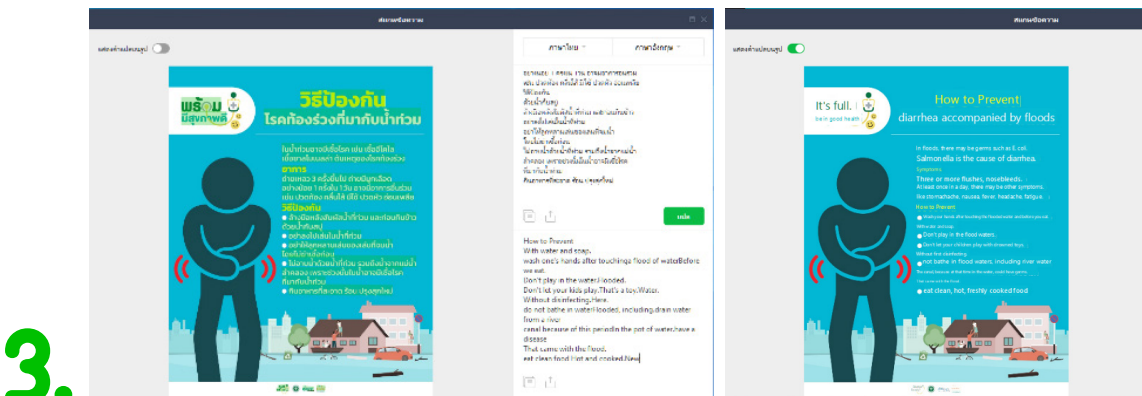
3.

สแกนหรือข้อความ

แสดงต้นฉบับ

พร้อม มีสุขภาพดี

วิธีป้องกัน โรคท้องร่วงที่มากับน้ำท่วม

ในน้ำท่วมอาจมีเชื้อโรค เช่น เชื้ออีโคไล เชื้อซาลโมเนลล่า เป็นเหตุของโรคท้องร่วง

อาการ

ถ่ายเหลว 3 ครั้งขึ้นไป ถ่ายเป็นมูกเลือด อย่างน้อย 1 ครั้งใน 1 วัน อาจมีอาการอื่นร่วม เช่น ปวดท้อง คลื่นไส้ มีไข้ ปวดหัว อ่อนเพลีย

วิธีป้องกัน

ภาษาไทย

ภาษาอังกฤษ

แปล

How to Prevent
With water and soap.
wash one's hands after touchinge flood of waterBefore we eat.
Don't play in the waterFlooded.
Don't let your kids play.That's a toy.Water.
Without disinfecting.Here.
do not bathe in waterFlooded, including.drain water from a river
canal because of this periodIn the pot of water.have a disease
That came with the flood.
eat clean food Hot and cooked.New

สแกนข้อความ

แสดงต้นฉบับ

It's full.
be in good health

How to Prevent
diarrhea accompanied by floods

In floods, there may be germs such as E. coli.
Salmonella is the cause of diarrhea.

Symptoms

Three or more flushes, nosebleeds.
At least once in a day, there may be other symptoms, like stomachache, nausea fever, headache, fatigue.

How to Prevent

Don't play in flood waters.

Without disinfecting

not bathe in flood waters, including river water

eat clean, hot, freshly cooked food